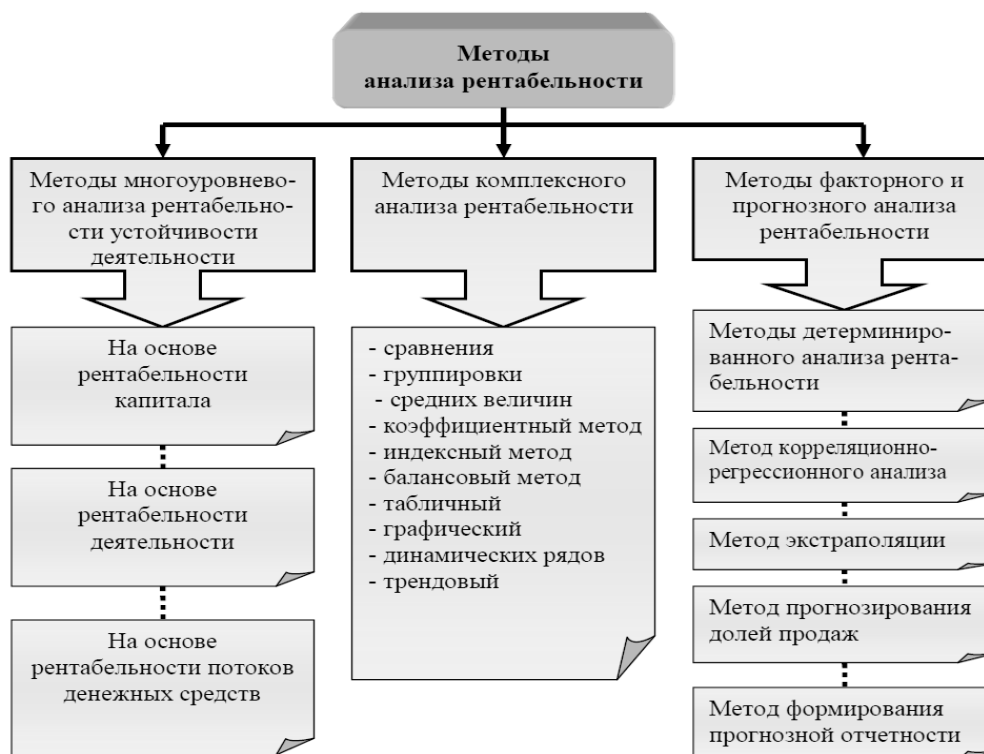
Методы анализа рентабельности

Методы многоуровневого анализа рентабельности устойчивости деятельности

На основе рентабельности капитала

На основе рентабельности деятельности

На основе рентабельности потоков денежных средств

Методы комплексного анализа рентабельности

- сравнения
- группировки
- средних величин
- коэффициентный метод
- индексный метод
- балансовый метод
- табличный
- графический
- динамических рядов
- трендовый

Методы факторного и прогнозного анализа рентабельности

Методы детерминированного анализа рентабельности

Метод корреляционно-регрессионного анализа

Метод экстраполяции

Метод прогнозирования долей продаж

Метод формирования прогнозной отчетности